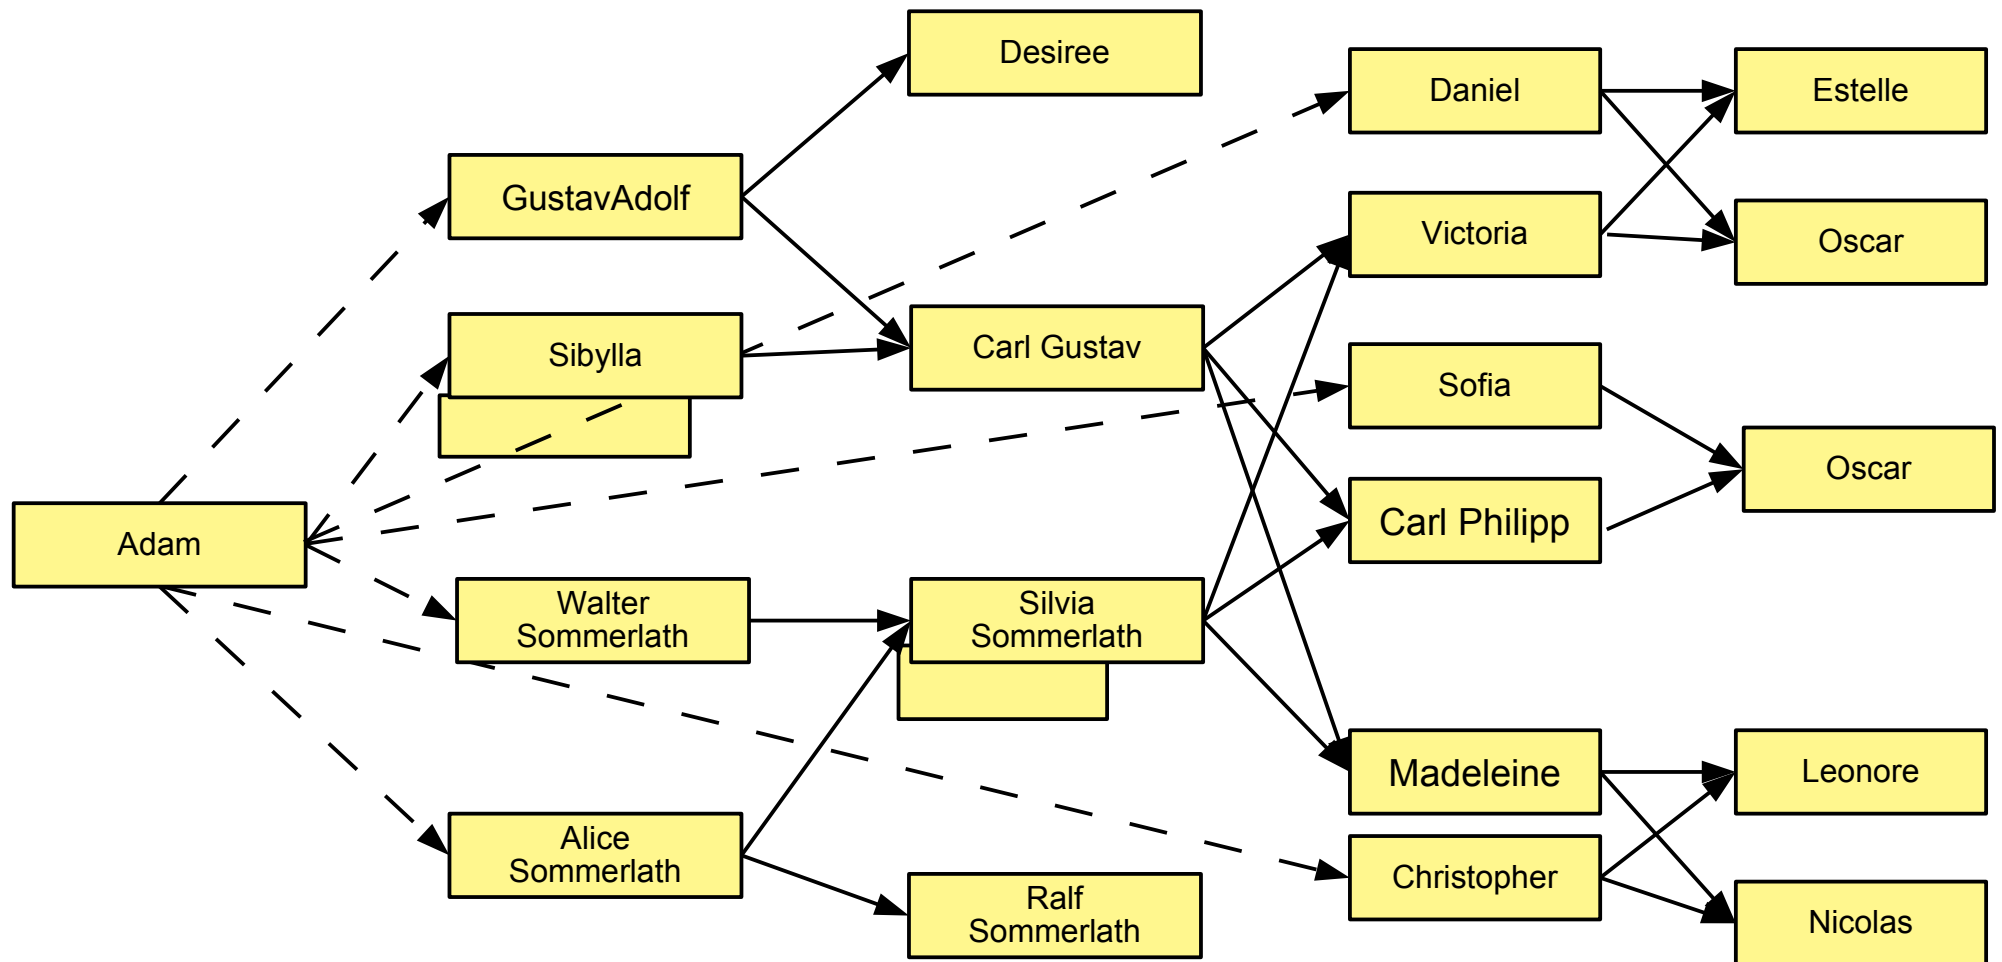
Desiree

GustavAdolf

Sibylla

Adam

Walter Sommerlath

Alice Sommerlath

Carl Gustav

Silvia Sommerlath

Ralf Sommerlath

Daniel

Victoria

Sofia

Carl Philipp

Madeleine

Christopher

Estelle

Oscar

Oscar

Leonore

Nicolas